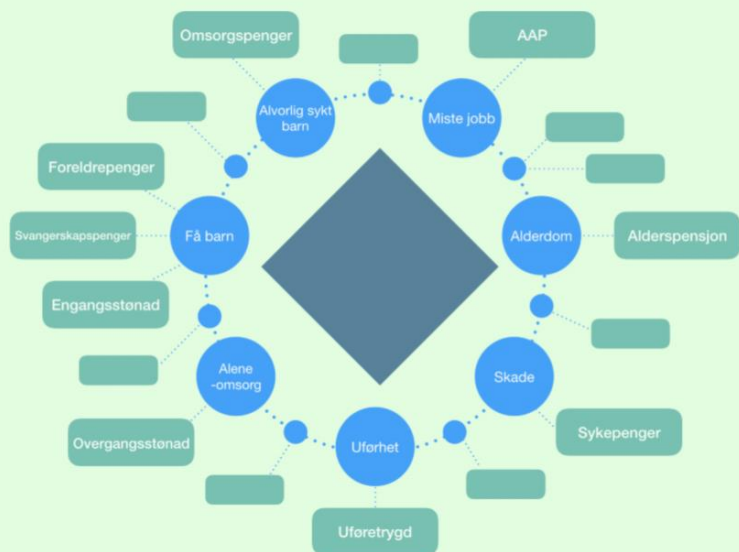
Omsorgspenger

AAP

Alvorlig sykt barn

Miste jobb

Foreldrepenger

Svangerskapspenger

Få barn

Alderdom

Alderspensjon

Engangsstønad

Alene -omsorg

Skade

Overgangsstønad

Uførhet

Sykepenger

Uføretrygd